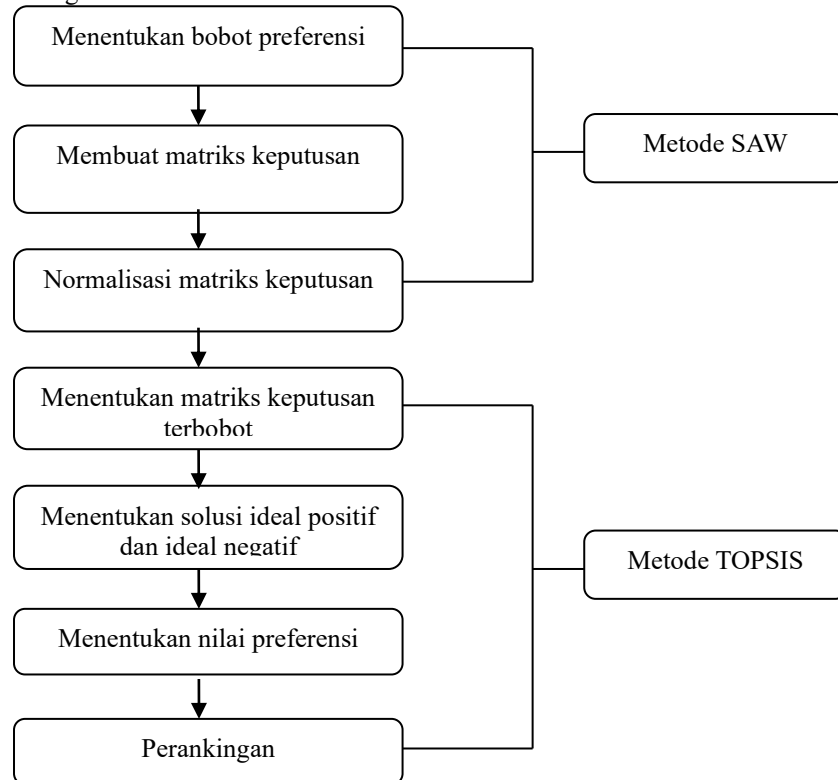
Menentukan bobot preferensi

Membuat matriks keputusan

Normalisasi matriks keputusan

Metode SAW

Menentukan matriks keputusan terbobot

Menentukan solusi ideal positif dan ideal negatif

Menentukan nilai preferensi

Perankingan

Metode TOPSIS